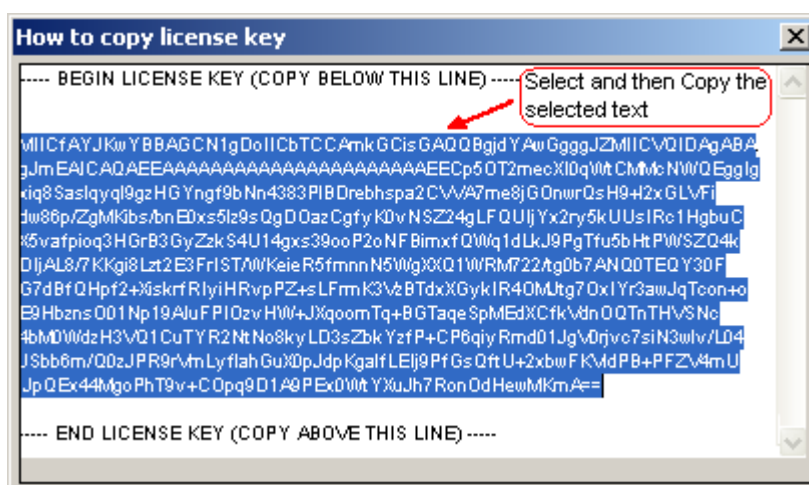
How to copy license key

---- BEGIN LICENSE KEY (COPY BELOW THIS LINE) ----

Select and then Copy the selected text

MIICfAYJKwYBBAGCN1gDoIICbTCCAmkGCisGAQQBgjdYAwGgggJZMIICVQIDAgABAgJmEAICAQAEEAAAAAAAAAAAAAAAAAAAAAAEECp5OT2mecXl0qWtCMMcNWQEgglgxiq8SaslqyqI9gzHGYngf9bNn4383PIBDrebhspa2CVVA7me8jGOnwrQsH9+I2xGLVFidw86p/ZgMKibs/bnE0xs5lz9sQgDOazCgfyK0vNSZ24gLFQUjYx2ry5kUUsIRc1HgbuCX5vafpioq3HGrB3GyZzkS4U14gxs39ooP2oNFBimxfQWq1dLkJ9PgTfu5bHtPWSZQ4kDIjAL8/7KKgi8Lzt2E3FrlST/WKeieR5fmnnN5WgXXQ1WRM722/tg0b7ANQ0TEQY30FG7dBfQHpf2+XiskrfRIyiHRvpPZ+sLFmK3VzBTdxXGykIR4OMUtg7OxIYr3awJqTcon+oE9HbznsO01Np19AluFPIOzvHW+JXqoomTq+BGTaqeSpMEdXCfkVdnOQTnTHVSNc4bM0WdzH3VQ1CuTYR2NtNo8kyLD3sZbkYzfP+CP6qiyRmd01JgV0rjvc7siN3wlv/L04JSbb6m/Q0zJPR9rVmLyflahGuX0pJdpKgalfLElj9PfGsQftU+2xbwFKVdPB+PFZV4mUJpQEx44MgoPhT9v+COpq9D1A9PEx0WtYXuJh7RonOdHewMKmA==

---- END LICENSE KEY (COPY ABOVE THIS LINE) ----